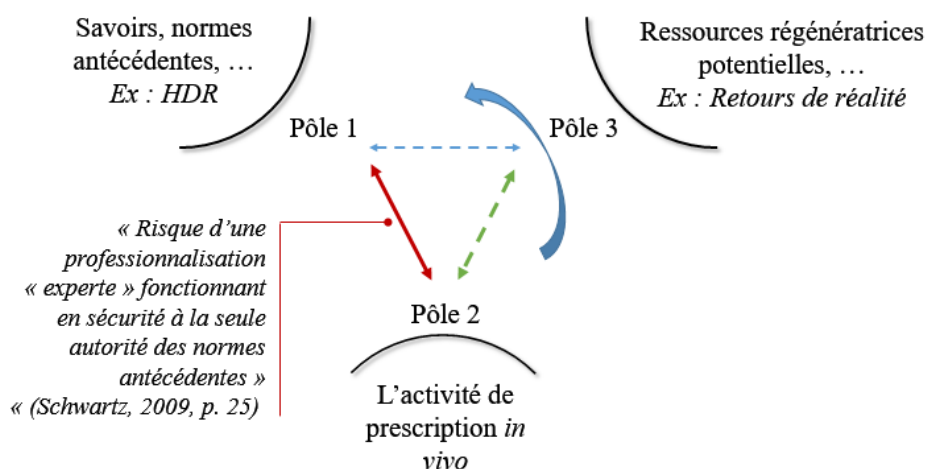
Savoirs, normes antécédentes, …
Ex : HDR

Ressources régénératrices potentielles, …
Ex : Retours de réalité

Pôle 1

Pôle 3

« Risque d'une professionnalisation « experte » fonctionnant en sécurité à la seule autorité des normes antécédentes » « (Schwartz, 2009, p. 25)

Pôle 2

L'activité de prescription in vivo